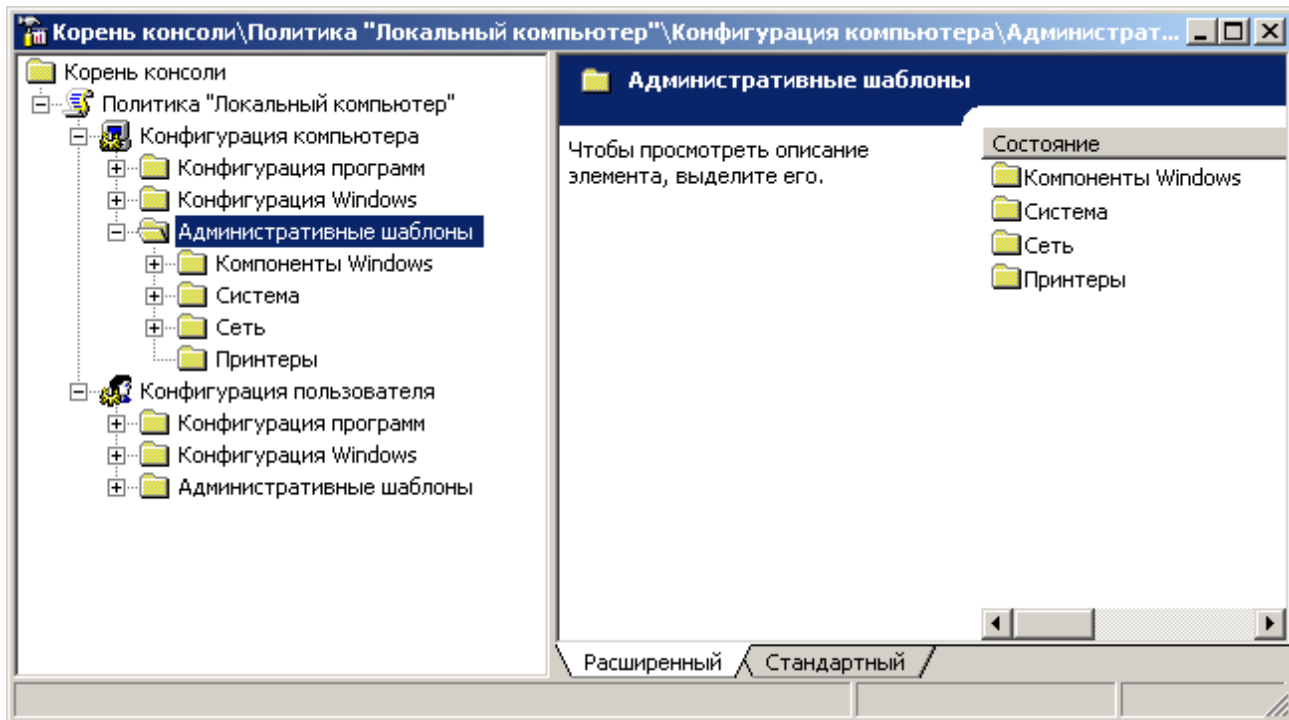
Корень консоли\Политика "Локальный компьютер"\Конфигурация компьютера\Администрат...

Корень консоли
Политика "Локальный компьютер"
Конфигурация компьютера
Конфигурация программ
Конфигурация Windows
Административные шаблоны
Компоненты Windows
Система
Сеть
Принтеры
Конфигурация пользователя
Конфигурация программ
Конфигурация Windows
Административные шаблоны

Административные шаблоны

Чтобы просмотреть описание элемента, выделите его.

Состояние
Компоненты Windows
Система
Сеть
Принтеры

Расширенный
Стандартный